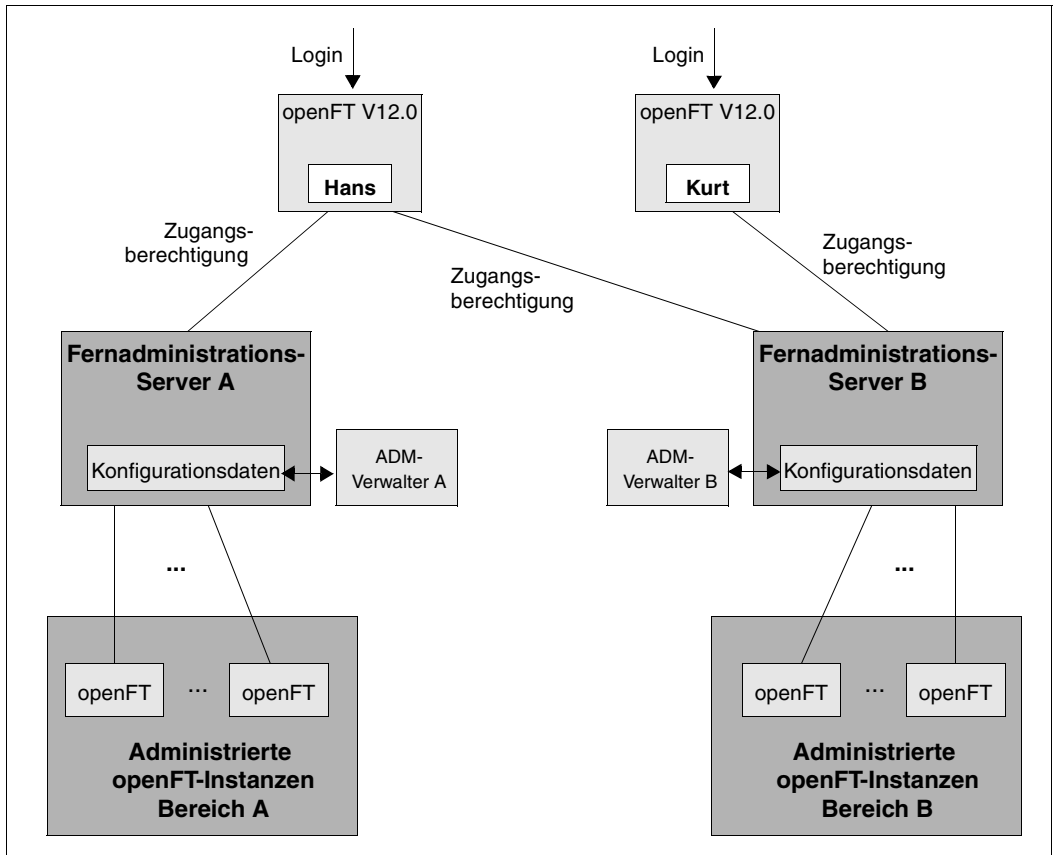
Login

openFT V12.0

Hans

Login

openFT V12.0

Kurt

Zugangsberechtigung

Zugangsberechtigung

Zugangsberechtigung

Fernadministrations-Server A

Konfigurationsdaten

ADM-Verwalter A

ADM-Verwalter B

Fernadministrations-Server B

Konfigurationsdaten

...

...

openFT ... openFT

Administrierte openFT-Instanzen Bereich A

openFT ... openFT

Administrierte openFT-Instanzen Bereich B